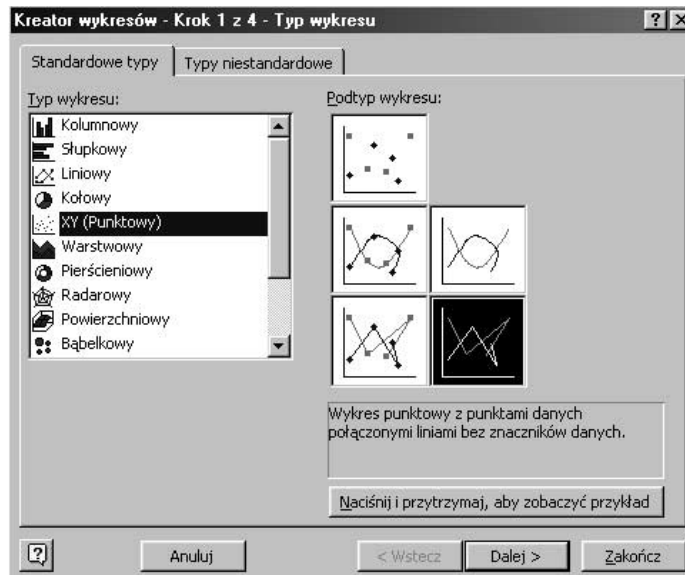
Kreator wykresów - Krok 1 z 4 - Typ wykresu

? X

Standardowe typy | Typy niestandardowe

Typ wykresu:

Kolumnowy
Słupkowy
Liniowy
Kołowy
XY (Punktowy)
Warstwowy
Pierścieniowy
Radarowy
Powierzchniowy
Bąbelkowy

Podtyp wykresu:

Wykres punktowy z punktami danych połączonymi liniami bez znaczników danych.

Naciśnij i przytrzymaj, aby zobaczyć przykład

?

Anuluj

< Wstecz

Dalej >

Zakończ